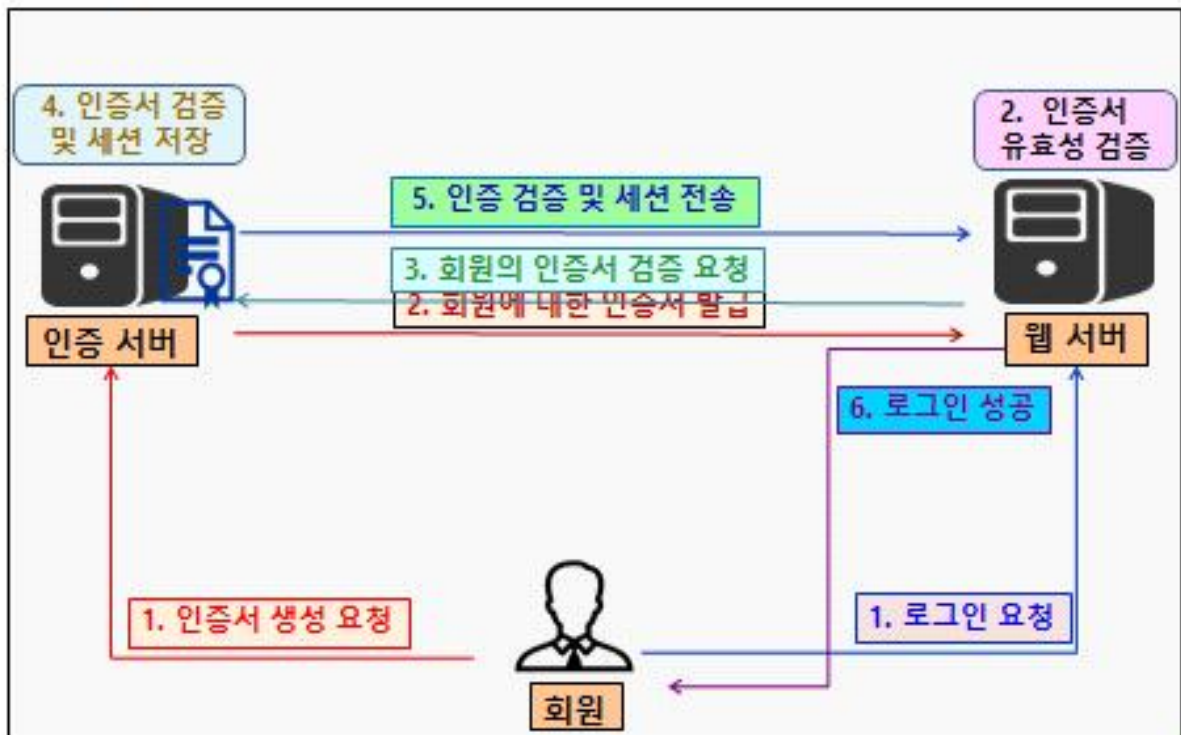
4. 인증서 검증 및 세션 저장

2. 인증서 유효성 검증

5. 인증 검증 및 세션 전송

3. 회원의 인증서 검증 요청

2. 회원에 대한 인증서 발급

인증 서버

웹 서버

6. 로그인 성공

1. 인증서 생성 요청

1. 로그인 요청

회원